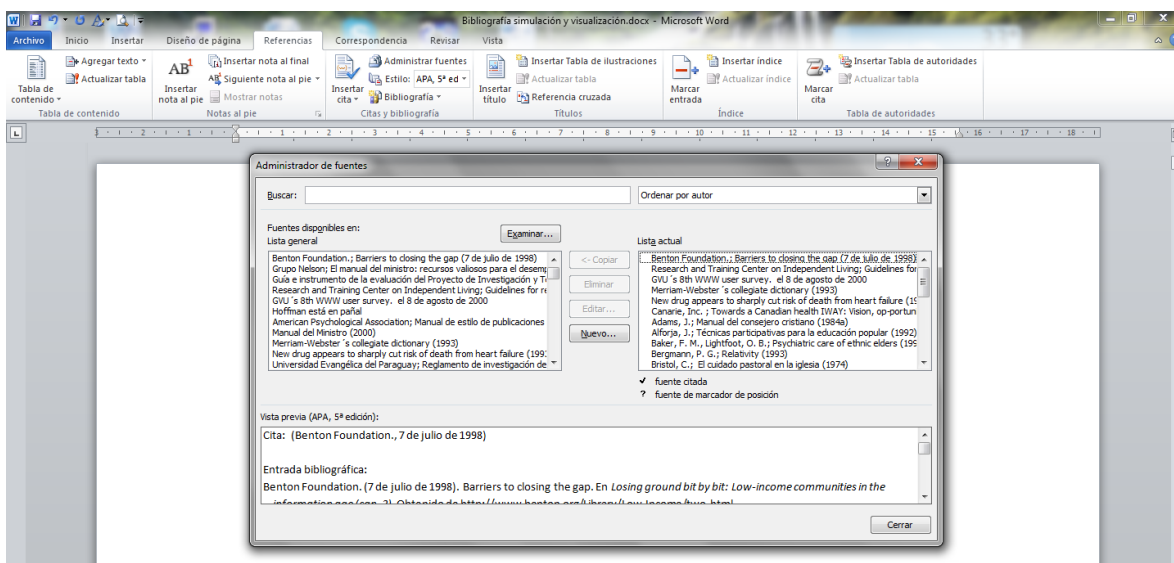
Bibliografía simulación y visualización.docx - Microsoft Word

Archivo Inicio Insertar Diseño de página Referencias Correspondencia Revisar Vista

Tabla de contenido
Agregar texto
Actualizar tabla
Tabla de contenido

Insertar nota al pie
Insertar nota al final
Siguiente nota al pie
Mostrar notas
Notas al pie

Insertar cita
Administrar fuentes
Estilo: APA, 5ª ed
Bibliografía
Citas y bibliografía

Insertar título
Insertar Tabla de ilustraciones
Actualizar tabla
Referencia cruzada
Títulos

Marcar entrada
Insertar índice
Actualizar índice
Índice

Marcar cita
Insertar Tabla de autoridades
Actualizar tabla
Tabla de autoridades

Administrador de fuentes

Buscar:
Ordenar por autor

Fuentes disponibles en:
Lista general
Examinar...

Benton Foundation.; Barriers to closing the gap (7 de julio de 1998)
Grupo Nelson; El manual del ministro: recursos valiosos para el desemp
Guía e instrumento de la evaluación del Proyecto de Investigación y T
Research and Training Center on Independent Living; Guidelines for re
GVU´s 8th WWW user survey. el 8 de agosto de 2000
Hoffman está en pañal
American Psychological Association; Manual de estilo de publicaciones
Manual del Ministro (2000)
Merriam-Webster´s collegiate dictionary (1993)
New drug appears to sharply cut risk of death from heart failure (1993
Universidad Evangélica del Paraguay; Reglamento de investigación de

<- Copiar
Eliminar
Editar...
Nuevo...

Lista actual
Benton Foundation.; Barriers to closing the gap (7 de julio de 1998)
Research and Training Center on Independent Living; Guidelines for
GVU´s 8th WWW user survey. el 8 de agosto de 2000
Merriam-Webster´s collegiate dictionary (1993)
New drug appears to sharply cut risk of death from heart failure (19
Canarie, Inc. ; Towards a Canadian health IWAY: Vision, op-portun
Adams, J.; Manual del consejero cristiano (1984a)
Alforja, J.; Técnicas participativas para la educación popular (1992)
Baker, F. M., Lightfoot, O. B.; Psychiatric care of ethnic elders (199
Bergmann, P. G.; Relativity (1993)
Bristol, C.; El cuidado pastoral en la iglesia (1974)

✓ fuente citada
? fuente de marcador de posición

Vista previa (APA, 5ª edición):

Cita: (Benton Foundation., 7 de julio de 1998)

Entrada bibliográfica:
Benton Foundation. (7 de julio de 1998). Barriers to closing the gap. En *Losing ground bit by bit: Low-income communities in the* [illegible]

Cerrar